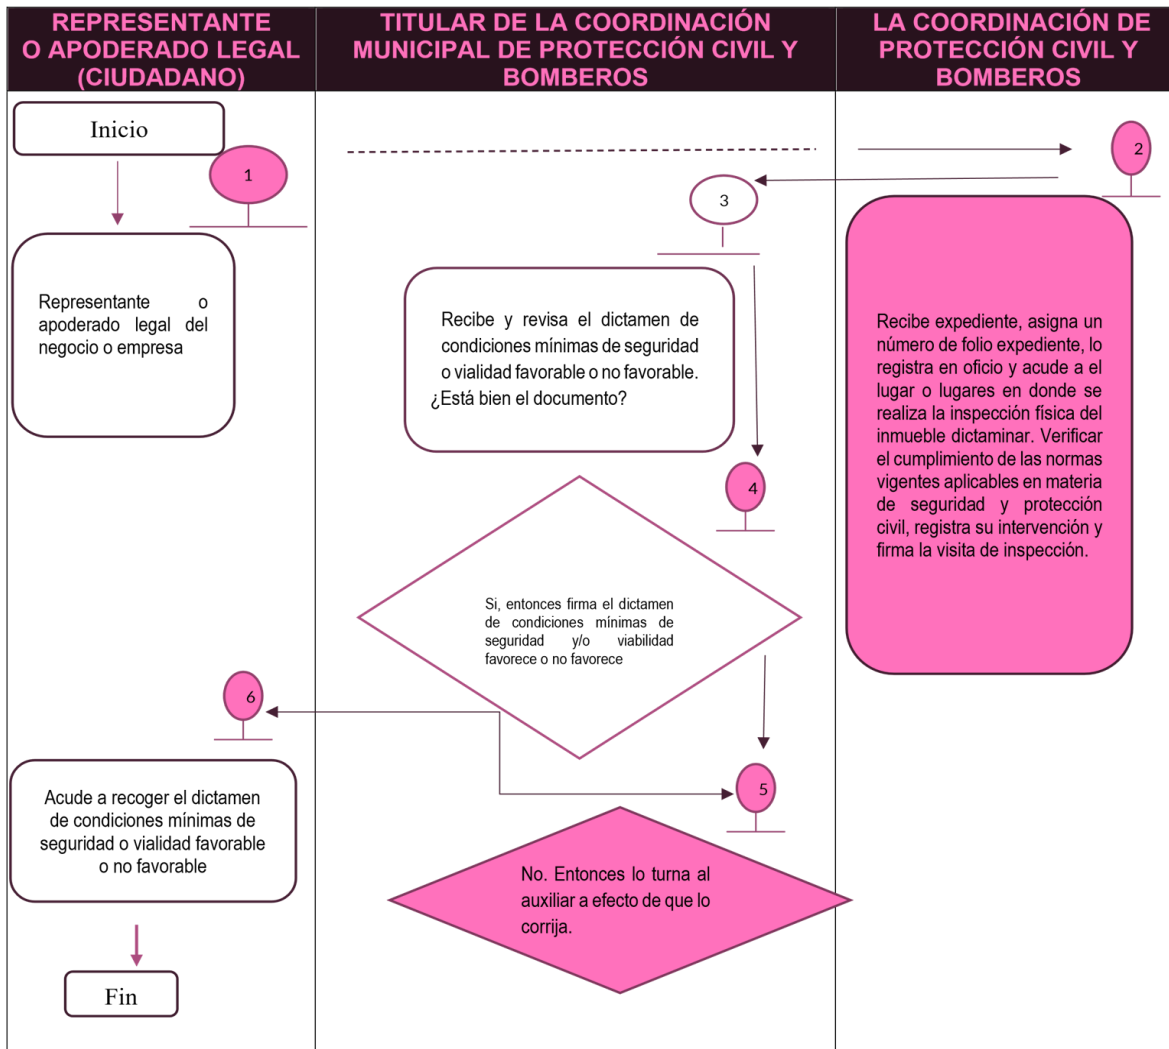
REPRESENTANTE O APODERADO LEGAL (CIUDADANO)

TITULAR DE LA COORDINACIÓN MUNICIPAL DE PROTECCIÓN CIVIL Y BOMBEROS

LA COORDINACIÓN DE PROTECCIÓN CIVIL Y BOMBEROS

Inicio

1

2

3

Representante o apoderado legal del negocio o empresa

Recibe y revisa el dictamen de condiciones mínimas de seguridad o vialidad favorable o no favorable. ¿Está bien el documento?

Recibe expediente, asigna un número de folio expediente, lo registra en oficio y acude a el lugar o lugares en donde se realiza la inspección física del inmueble dictaminar. Verificar el cumplimiento de las normas vigentes aplicables en materia de seguridad y protección civil, registra su intervención y firma la visita de inspección.

4

Si, entonces firma el dictamen de condiciones mínimas de seguridad y/o viabilidad favorece o no favorece

6

5

Acude a recoger el dictamen de condiciones mínimas de seguridad o vialidad favorable o no favorable

No. Entonces lo turna al auxiliar a efecto de que lo corrija.

Fin